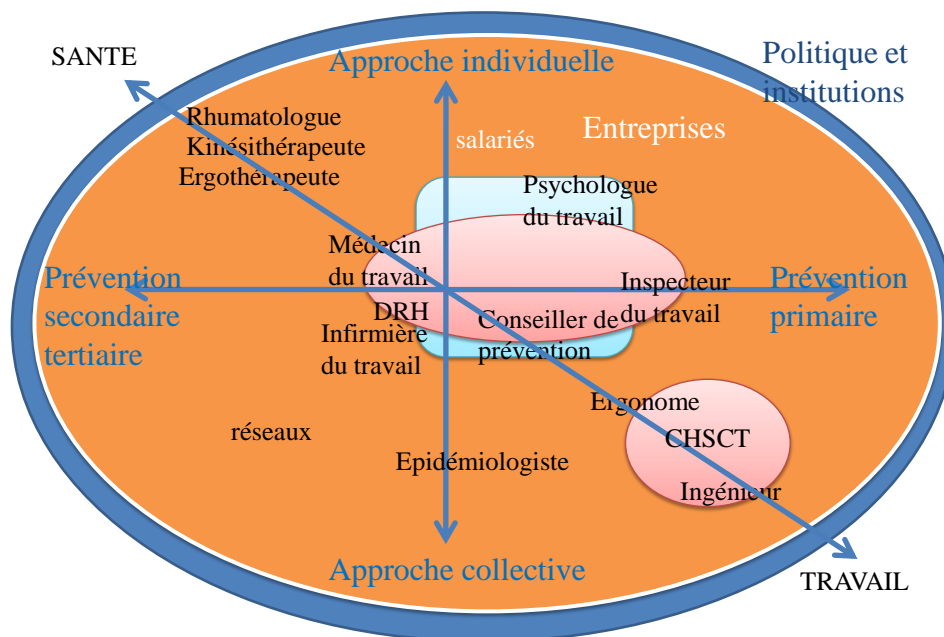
SANTE

Approche individuelle

Politique et institutions

Rhumatologue
Kinésithérapeute
Ergothérapeute

salariés

Entreprises

Psychologue du travail

Médecin du travail

DRH

Prévention secondaire tertiaire

Inspecteur du travail

Prévention primaire

Infirmière du travail

Conseiller de prévention

Ergonome

CHSCT

réseaux

Epidémiologiste

Ingénieur

Approche collective

TRAVAIL